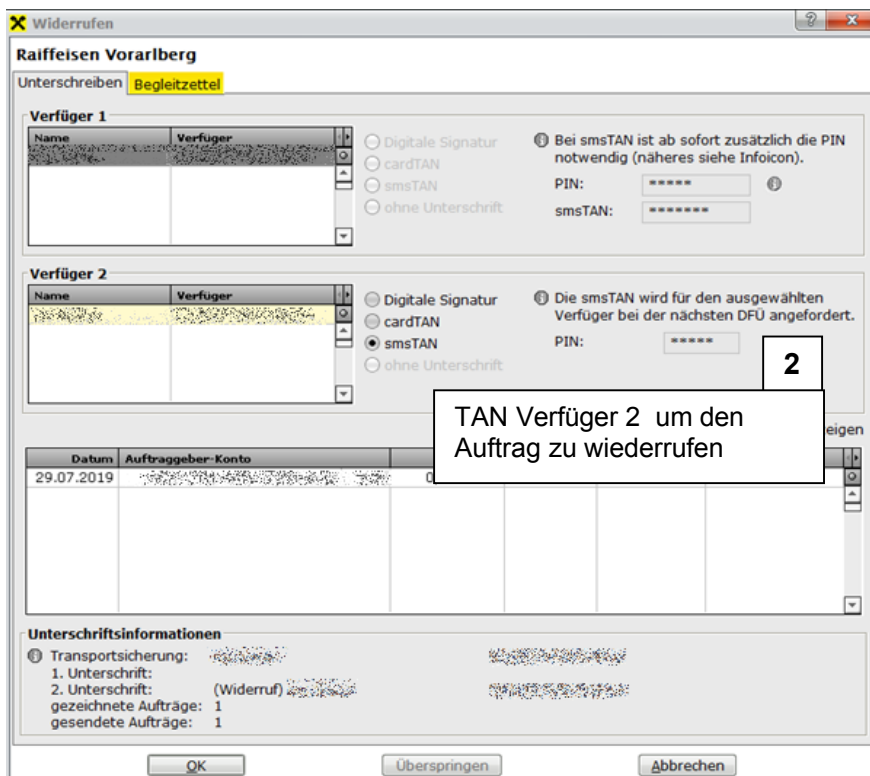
Widerrufen

Raiffeisen Vorarlberg

Unterschreiben | Begleitzettel

Verfüger 1

| Name | Verfüger |
|---|---|
| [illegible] | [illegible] |

Digitale Signatur
cardTAN
smsTAN
ohne Unterschrift

Bei smsTAN ist ab sofort zusätzlich die PIN notwendig (näheres siehe Infoicon).

PIN: \*\*\*\*\*

smsTAN: \*\*\*\*\*\*\*

Verfüger 2

| Name | Verfüger |
|---|---|
| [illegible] | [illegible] |

Digitale Signatur
cardTAN
smsTAN
ohne Unterschrift

Die smsTAN wird für den ausgewählten Verfüger bei der nächsten DFÜ angefordert.

PIN: \*\*\*\*\*

2

TAN Verfüger 2 um den Auftrag zu wiederrufen

eigen

| Datum | Auftraggeber-Konto | |
|---|---|---|
| 29.07.2019 | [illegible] | 0 |

Unterschriftsinformationen

Transportsicherung: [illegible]
1. Unterschrift:
2. Unterschrift: (Widerruf) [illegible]
gezeichnete Aufträge: 1
gesendete Aufträge: 1

OK | Überspringen | Abbrechen